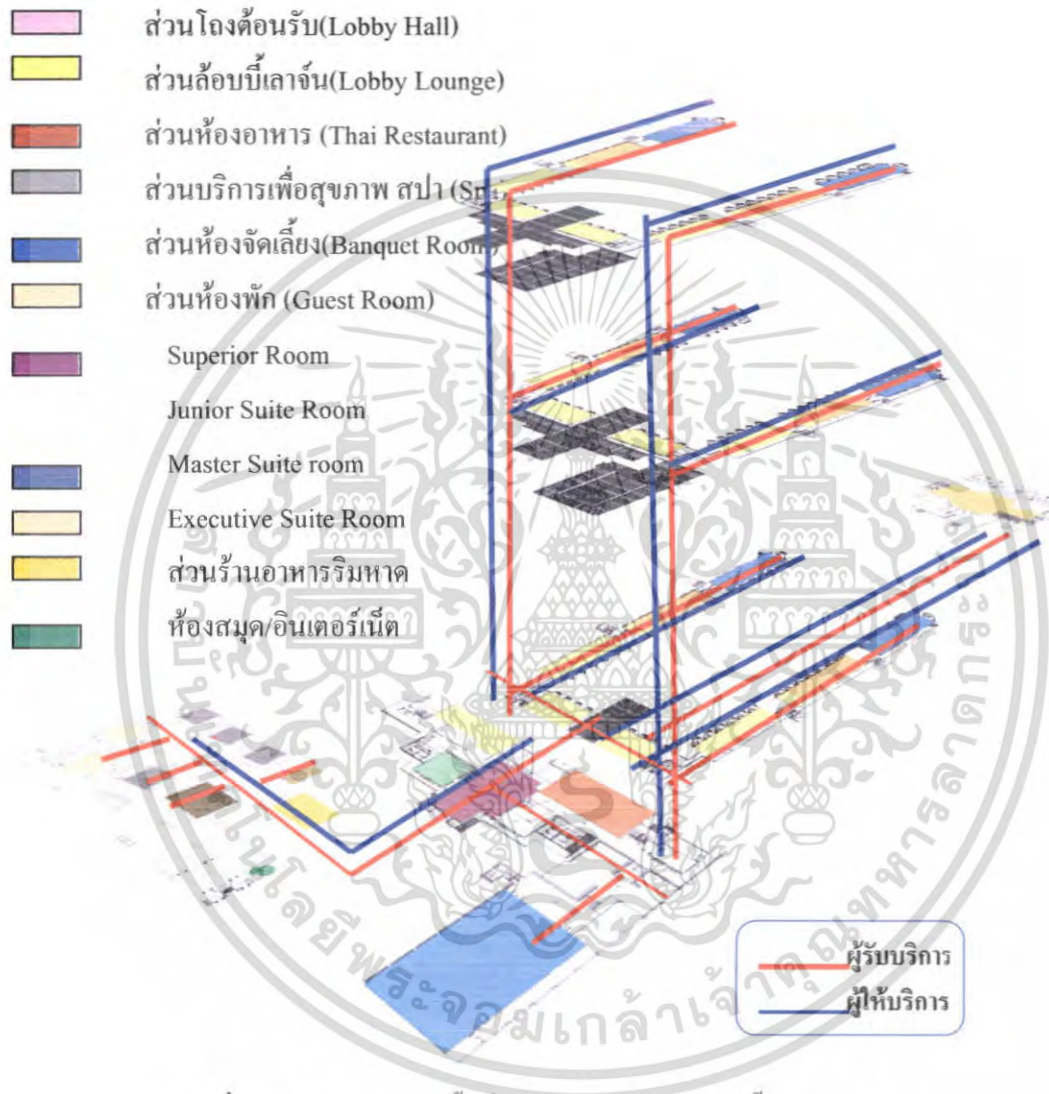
ส่วนโถงต้อนรับ(Lobby Hall)

ส่วนล้อบบี้เลาจ์น(Lobby Lounge)

ส่วนห้องอาหาร (Thai Restaurant)

ส่วนบริการเพื่อสุขภาพ สปา (Sp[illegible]

ส่วนห้องจัดเลี้ยง(Banquet Room)

ส่วนห้องพัก (Guest Room)

Superior Room

Junior Suite Room

Master Suite room

Executive Suite Room

ส่วนร้านอาหารริมหาด

ห้องสมุด/อินเตอร์เน็ต

ผู้รับบริการ

ผู้ให้บริการ

มหาวิทยาลัยเทคโนโลยีพระจอมเกล้าเจ้าคุณทหารลาดกระบัง